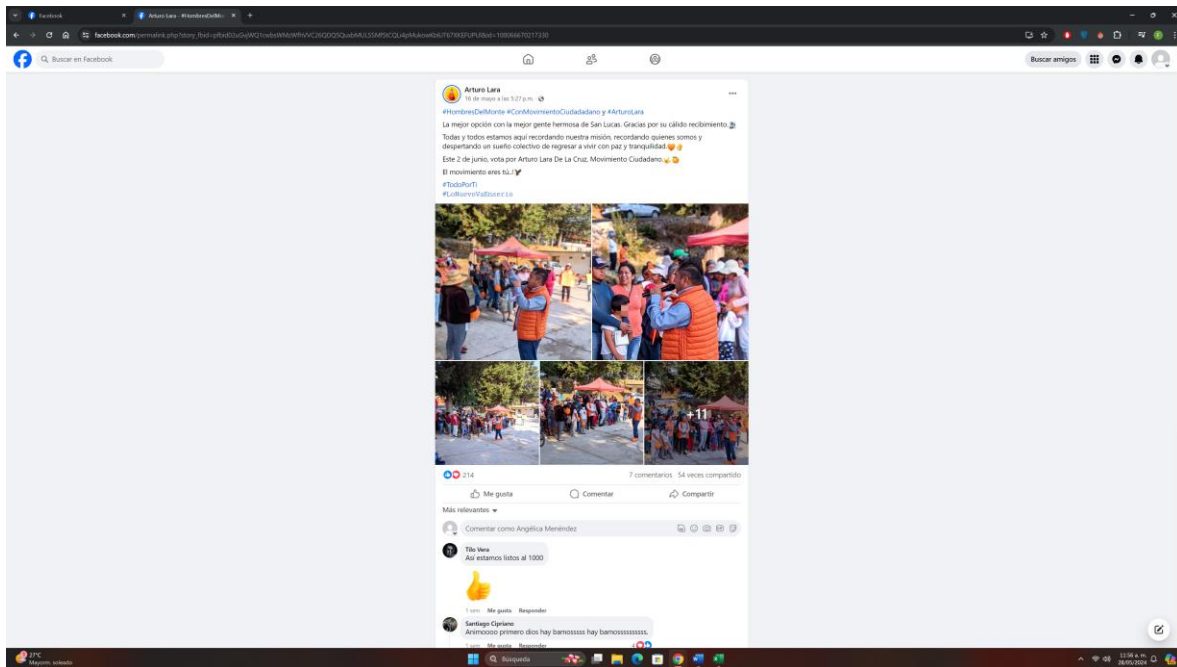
Facebook
Arturo Lara - #HombresDelMo
facebook.com/permalink.php?story_fbid=pfbid02vGvjWQ1cwbsWMzWfhVVC26QDQ5QuxbMULSSMf9ICQL4pMukowKbU7F67XKEFUPUl&id=100066670217330

Buscar en Facebook
Buscar amigos

Arturo Lara
18 de mayo a las 5:27 p.m.

#HombresDelMonte #ConMovimientoCiudadano y #ArturoLara

La mejor opción con la mejor gente hermosa de San Lucas. Gracias por su cálido recibimiento.

Todas y todos estamos aquí recordando nuestra misión, recordando quienes somos y despertando un sueño colectivo de regresar a vivir con paz y tranquilidad.

Este 2 de junio, vota por Arturo Lara De La Cruz, Movimiento Ciudadano.

El movimiento eres tú..!

#TodoPorTi
#LoNuevoValBravo

+11

214
7 comentarios 54 veces compartido

Me gusta
Comentar
Compartir

Más relevantes

Comentar como Angélica Menéndez

Tilo Vera
Así estamos listos al 1000

1 sem Me gusta Responder

Santiago Cipriano
Animooooo primero dios hay bamosssss hay bamossssssssss.

1 sem Me gusta Responder

27°C
Mayorm. soleado
Búsqueda
11:58 a.m.
28/05/2024